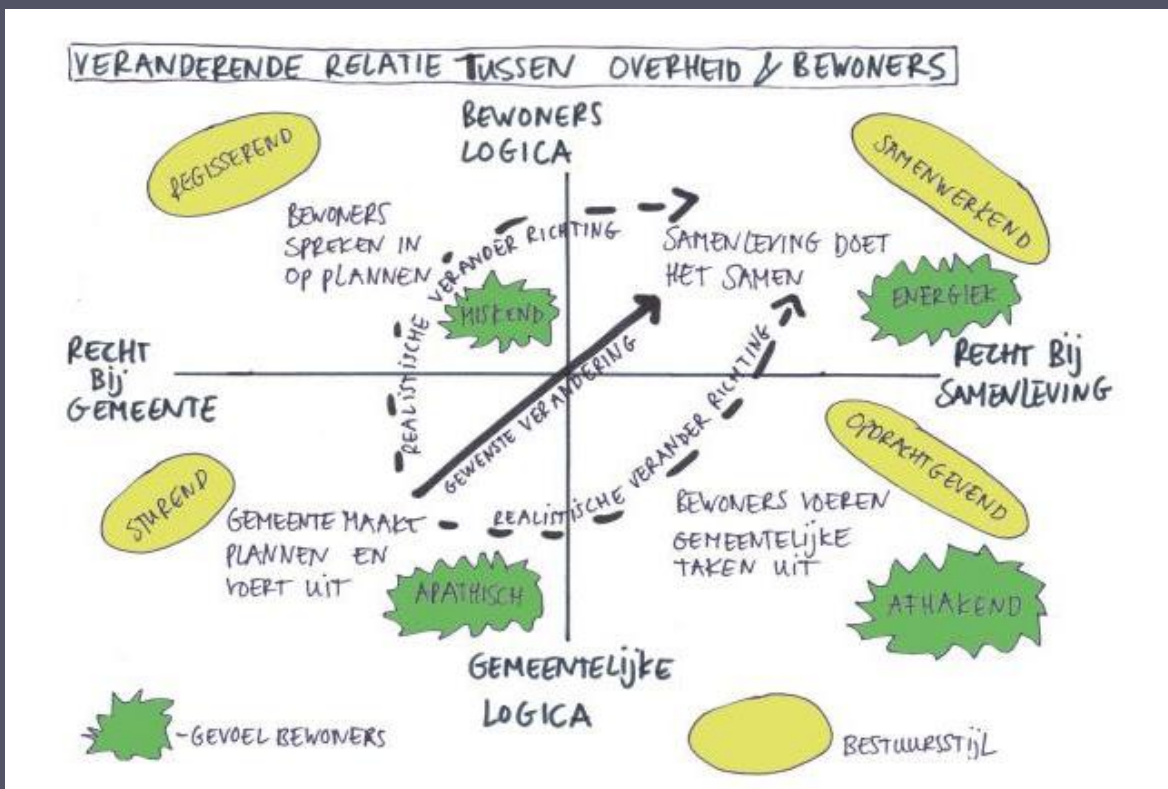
VERANDERENDE RELATIE TUSSEN OVERHEID & BEWONERS

BEWONERS LOGICA

REGISSEREND

SAMENWERKEND

BEWONERS SPREKEN IN OP PLANNEN

REALISTISCHE VERANDER RICHTING

SAMENLEVING DOET HET SAMEN

MISKEND

ENERGIEK

RECHT BIJ GEMEENTE

RECHT BIJ SAMENLEVING

GEWENSTE VERANDERING

REALISTISCHE VERANDER RICHTING

OPDRACHTGEVEND

STUREND

GEMEENTE MAAKT PLANNEN EN VOERT UIT

REALISTISCHE VERANDER

BEWONERS VOEREN GEMEENTELIJKE TAKEN UIT

APATHISCH

AFHAKEND

GEMEENTELIJKE LOGICA

- GEVOEL BEWONERS

BESTUURSSTIJL